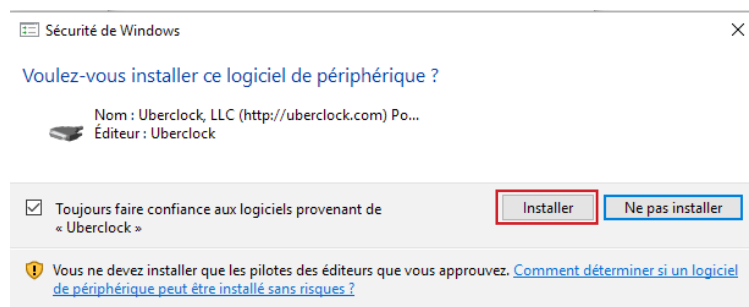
Sécurité de Windows

Voulez-vous installer ce logiciel de périphérique ?

Nom : Uberclock, LLC (http://uberclock.com) Po...
Éditeur : Uberclock

Toujours faire confiance aux logiciels provenant de « Uberclock »

Installer

Ne pas installer

Vous ne devez installer que les pilotes des éditeurs que vous approuvez. Comment déterminer si un logiciel de périphérique peut être installé sans risques ?